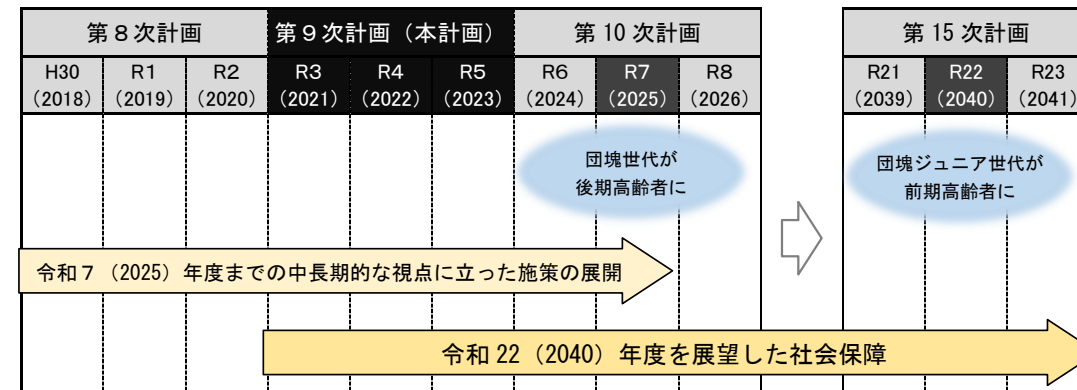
| 第８次計画 | | | 第９次計画（本計画） | | | 第 10 次計画 | | | | 第 15 次計画 | | |
|---|---|---|---|---|---|---|---|---|---|---|---|---|
| H30 (2018) | R1 (2019) | R2 (2020) | R3 (2021) | R4 (2022) | R5 (2023) | R6 (2024) | R7 (2025) | R8 (2026) | | R21 (2039) | R22 (2040) | R23 (2041) |

団塊世代が
後期高齢者に

団塊ジュニア世代が
前期高齢者に

令和７（2025）年度までの中長期的な視点に立った施策の展開

令和 22（2040）年度を展望した社会保障